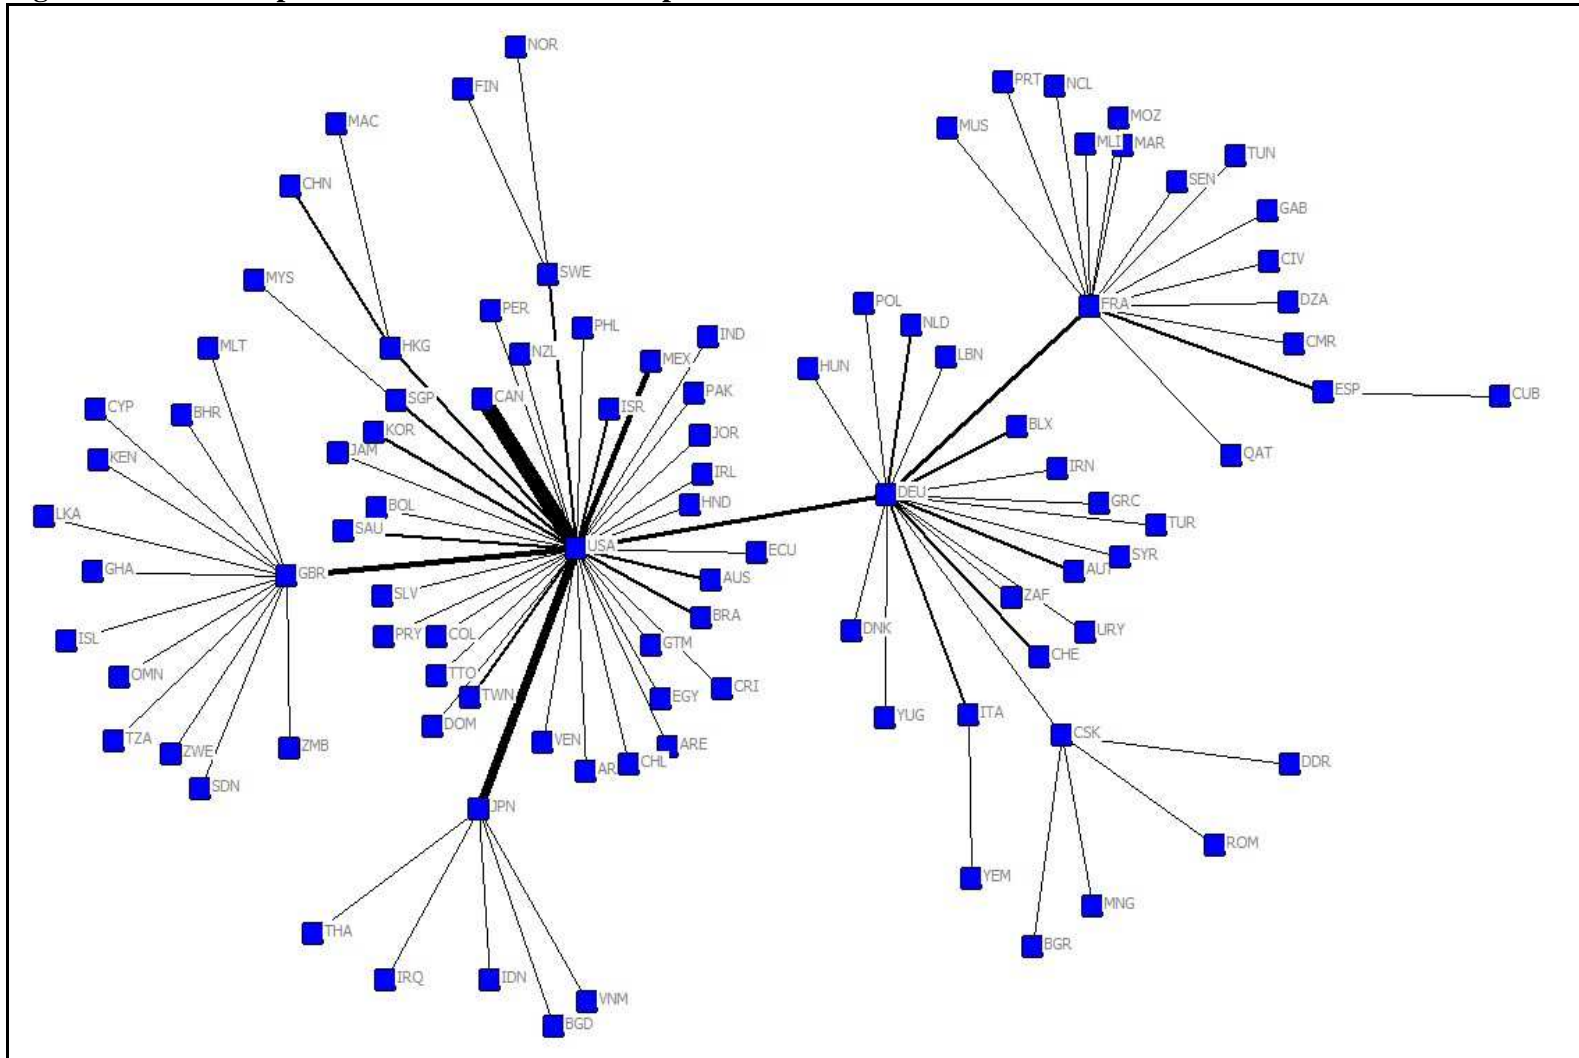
NOR
FIN
MAC
CHN
MYS
MLT
CYP
BHR
KEN
LKA
GHA
ISL
OMN
TZA
ZWE
SDN
ZMB
GBR
HKG
SGP
KOR
JAM
BOL
SAU
SLV
PRY
COL
TTO
TWN
DOM
SWE
PER
NZL
CAN
PHL
MEX
IND
ISR
PAK
JOR
IRL
HND
USA
ECU
AUS
BRA
GTM
CRI
EGY
ARE
VEN
AR
CHL
JPN
THA
IRQ
IDN
VNM
BGD
POL
NLD
HUN
LBN
BLX
IRN
GRC
TUR
SYR
AUT
DEU
ZAF
URY
CHE
DNK
YUG
ITA
YEM
CSK
DDR
ROM
MNG
BGR
PRT
NCL
MOZ
MUS
MLI
MAR
TUN
SEN
GAB
CIV
FRA
DZA
CMR
ESP
CUB
QAT